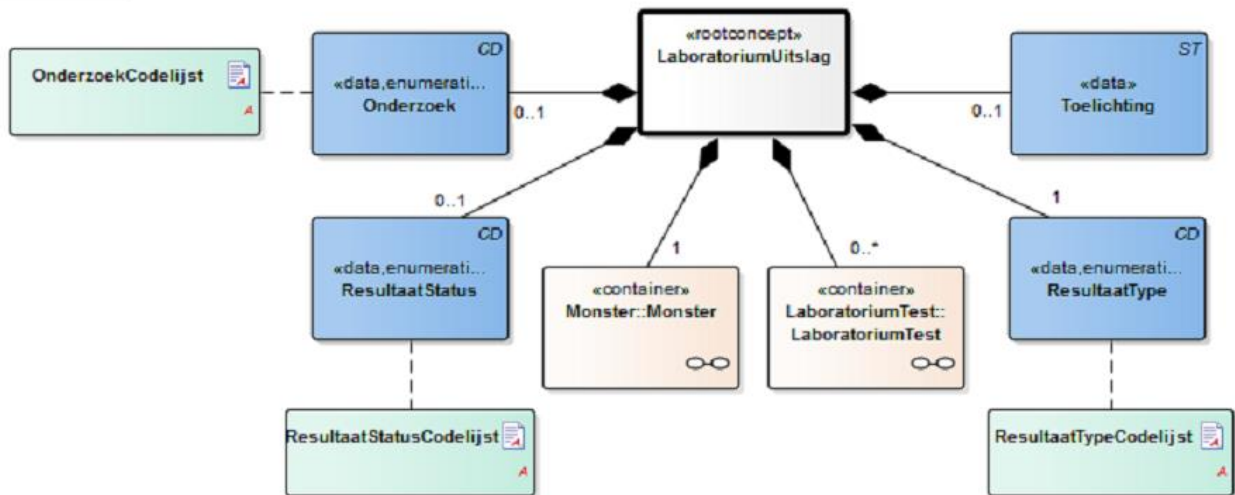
«rootconcept»
LaboratoriumUitslag

OnderzoekCodelijst

CD
«data,enumerati...
Onderzoek

0..1

ST
«data»
Toelichting

0..1

0..1

CD
«data,enumerati...
ResultaatStatus

1

«container»
Monster::Monster

0..*

«container»
LaboratoriumTest::
LaboratoriumTest

1

CD
«data,enumerati...
ResultaatType

ResultaatStatusCodelijst

ResultaatTypeCodelijst